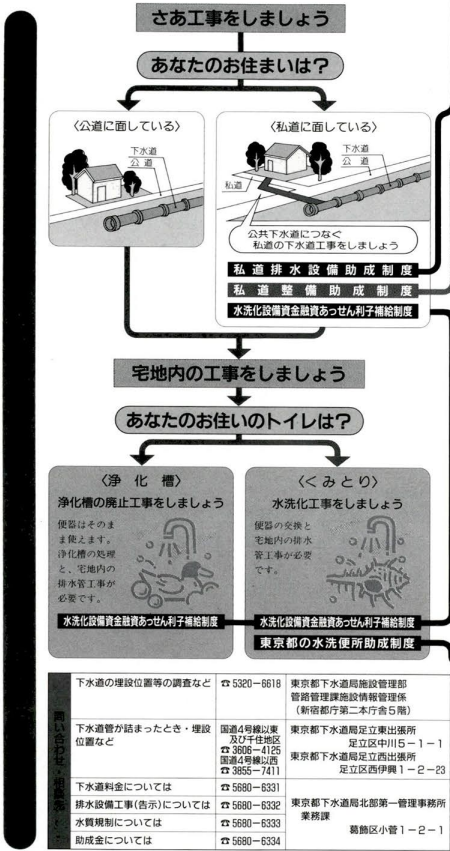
さあ工事をしましょう

あなたのお住まいは?

〈公道に面している〉

下水道
公道

〈私道に面している〉

下水道
公道
私道

公共下水道につなぐ私道の下水道工事をしましょう

私道排水設備助成制度

私道整備助成制度

水洗化設備資金融資あっせん利子補給制度

宅地内の工事をしましょう

あなたのお住いのトイレは?

〈浄化槽〉

浄化槽の廃止工事をしましょう

便器はそのまま使えます。浄化槽の処理と、宅地内の排水管工事が必要です。

水洗化設備資金融資あっせん利子補給制度

〈くみとり〉

水洗化工事をしましょう

便器の交換と宅地内の排水管工事が必要です。

水洗化設備資金融資あっせん利子補給制度

東京都の水洗便所助成制度

問い合わせ・相談先

| 下水道の埋設位置等の調査など | ☎ 5320−6618 | 東京都下水道局施設管理部 管路管理課施設情報管理係 (新宿都庁第二本庁舎5階) |
|---|---|---|
| 下水道管が詰まったとき・埋設位置など | 国道4号線以東及び千住地区 ☎ 3606−4125 国道4号線以西 ☎ 3855−7411 | 東京都下水道局足立東出張所 足立区中川5−1−1 東京都下水道局足立西出張所 足立区西伊興1−2−23 |
| 下水道料金については | ☎ 5680−6331 | 東京都下水道局北部第一管理事務所 業務課 葛飾区小菅1−2−1 |
| 排水設備工事(告示)については | ☎ 5680−6332 | |
| 水質規制については | ☎ 5680−6333 | |
| 助成金については | ☎ 5680−6334 | |